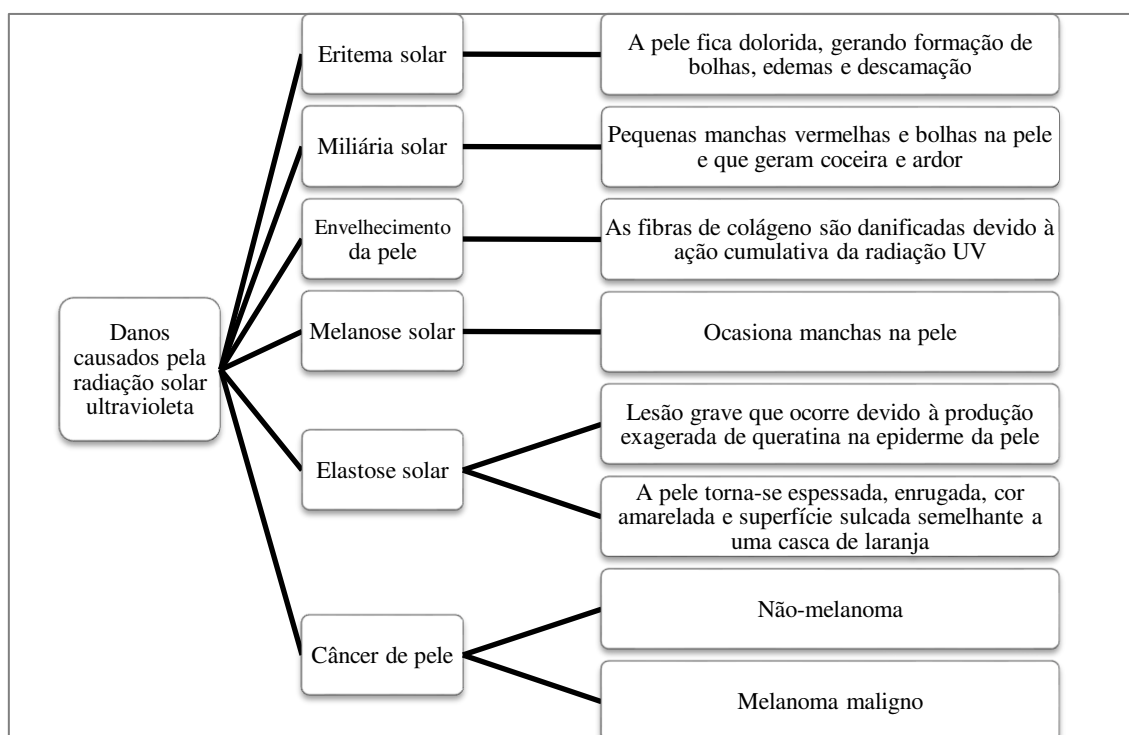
Danos causados pela radiação solar ultravioleta

Eritema solar

A pele fica dolorida, gerando formação de bolhas, edemas e descamação

Miliária solar

Pequenas manchas vermelhas e bolhas na pele e que geram coceira e ardor

Envelhecimento da pele

As fibras de colágeno são danificadas devido à ação cumulativa da radiação UV

Melanose solar

Ocasiona manchas na pele

Elastose solar

Lesão grave que ocorre devido à produção exagerada de queratina na epiderme da pele

A pele torna-se espessada, enrugada, cor amarelada e superfície sulcada semelhante a uma casca de laranja

Câncer de pele

Não-melanoma

Melanoma maligno